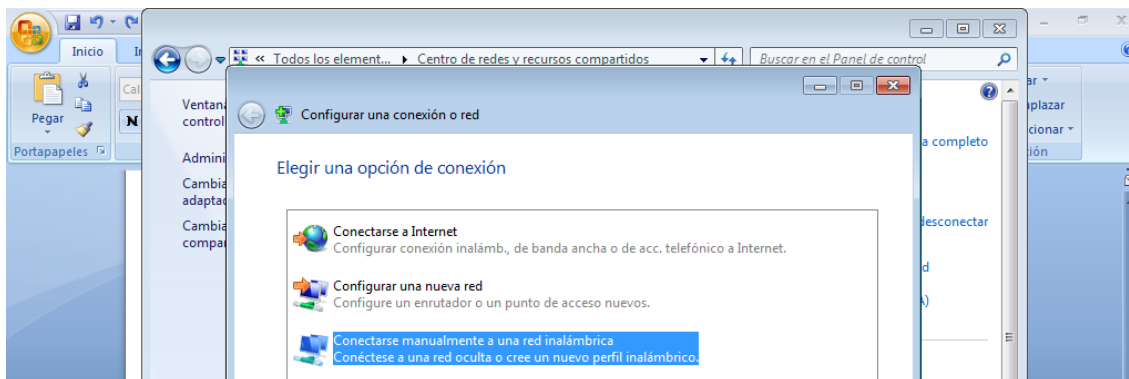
Inicio
In
Pegar
Portapapeles
Cal
N
« Todos los element... ▸ Centro de redes y recursos compartidos
Buscar en el Panel de control
Ventana
control
Admin
Cambia
adaptad
Cambia
compar
Configurar una conexión o red
Elegir una opción de conexión
Conectarse a Internet
Configurar conexión inalámb., de banda ancha o de acc. telefónico a Internet.
Configurar una nueva red
Configure un enrutador o un punto de acceso nuevos.
Conectarse manualmente a una red inalámbrica
Conéctese a una red oculta o cree un nuevo perfil inalámbrico.
a completo
desconectar
d
A)
ar
plazar
cionar
ción